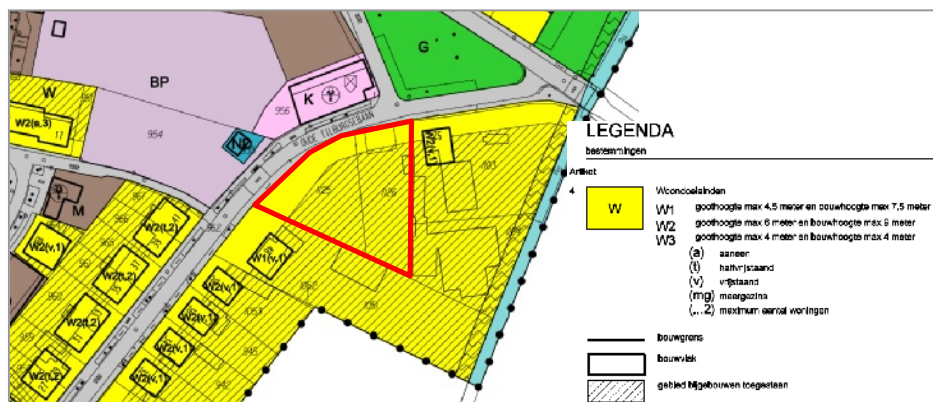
W
BP
G
K
956
954
W2(a,3)
M
W2(t,2)
W2(v,1)
W2(t,2)
W2(t,2)
W1(v,1)
W2(v,1)
W2(v,1)
W2(v,1)
W2(v,1)
W2(v,1)
W2(v,1)
W2(t,2)
925
926
1053
1054
985

LEGENDA
bestemmingen
Artikel
4
W
Woondoeleinden
W1 goothoogte max 4,5 meter en bouwhoogte max 7,5 meter
W2 goothoogte max 6 meter en bouwhoogte max 9 meter
W3 goothoogte max 4 meter en bouwhoogte max 4 meter
(a) aaneen
(t) halfvrijstaand
(v) vrijstaand
(mg) meergezins
(...2) maximum aantal woningen
bouwgrens
bouwvlak
gebied bijgebouwen toegestaan